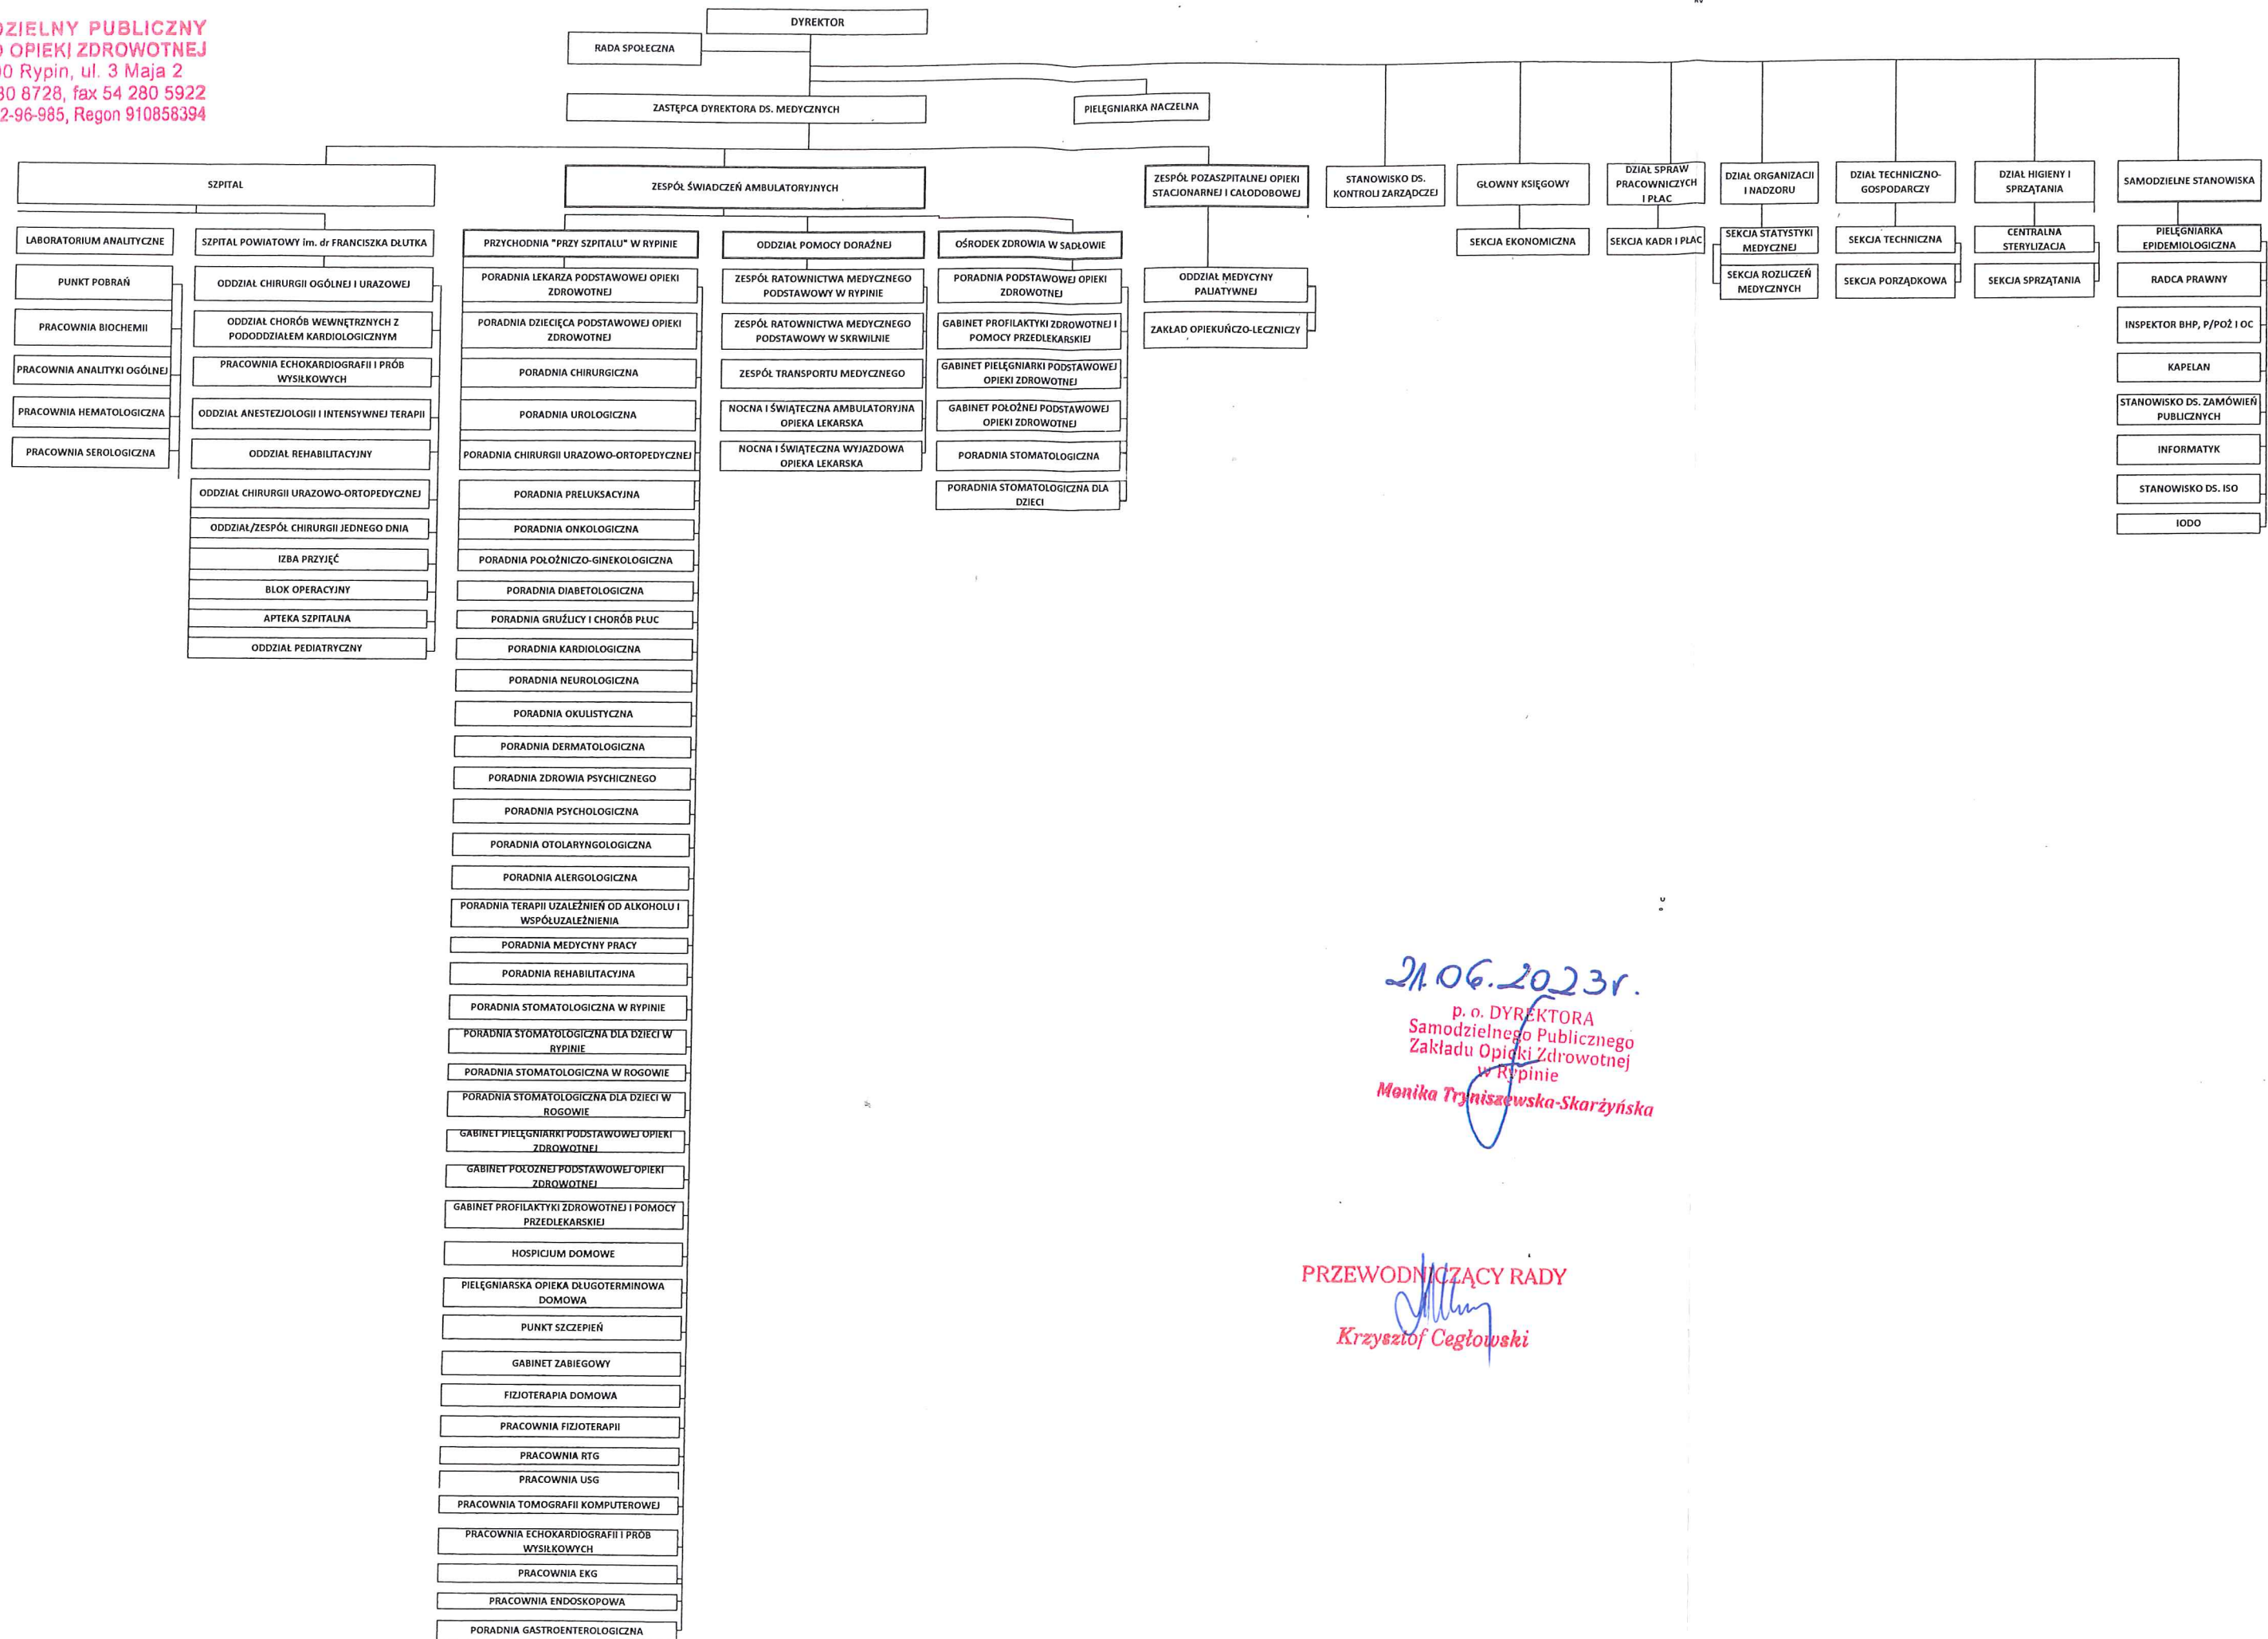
DZIELNY PUBLICZNY
O OPIEKI ZDROWOTNEJ
0 Rypin, ul. 3 Maja 2
80 8728, fax 54 280 5922
2-96-985, Regon 910858394

DYREKTOR

RADA SPOŁECZNA

ZASTĘPCA DYREKTORA DS. MEDYCZNYCH

PIELĘGNIARKA NACZELNA

SZPITAL

ZESPÓŁ ŚWIADCZEŃ AMBULATORYJNYCH

ZESPÓŁ POZASZPITALNEJ OPIEKI STACJONARNEJ I CAŁODOBOWEJ

STANOWISKO DS. KONTROLI ZARZĄDCZEJ

GŁOWNY KSIĘGOWY

DZIAŁ SPRAW PRACOWNICZYCH I PŁAC

DZIAŁ ORGANIZACJI I NADZORU

DZIAŁ TECHNICZNO-GOSPODARCZY

DZIAŁ HIGIENY I SPRZĄTANIA

SAMODZIELNE STANOWISKA

LABORATORIUM ANALITYCZNE
PUNKT POBRAŃ
PRACOWNIA BIOCHEMII
PRACOWNIA ANALITYKI OGÓLNEJ
PRACOWNIA HEMATOLOGICZNA
PRACOWNIA SEROLOGICZNA

SZPITAL POWIATOWY im. dr FRANCISZKA DŁUTKA
ODDZIAŁ CHIRURGII OGÓLNEJ I URAZOWEJ
ODDZIAŁ CHORÓB WEWNĘTRZNYCH Z PODODDZIAŁEM KARDIOLOGICZNYM
PRACOWNIA ECHOKARDIOGRAFII I PRÓB WYSIŁKOWYCH
ODDZIAŁ ANESTEZJOLOGII I INTENSYWNEJ TERAPII
ODDZIAŁ REHABILITACYJNY
ODDZIAŁ CHIRURGII URAZOWO-ORTOPEDYCZNEJ
ODDZIAŁ/ZESPÓŁ CHIRURGII JEDNEGO DNIA
IZBA PRZYJĘĆ
BLOK OPERACYJNY
APTEKA SZPITALNA
ODDZIAŁ PEDIATRYCZNY

PRZYCHODNIA "PRZY SZPITALU" W RYPINIE
PORADNIA LEKARZA PODSTAWOWEJ OPIEKI ZDROWOTNEJ
PORADNIA DZIECIĘCA PODSTAWOWEJ OPIEKI ZDROWOTNEJ
PORADNIA CHIRURGICZNA
PORADNIA UROLOGICZNA
PORADNIA CHIRURGII URAZOWO-ORTOPEDYCZNEJ
PORADNIA PRELUKSACYJNA
PORADNIA ONKOLOGICZNA
PORADNIA POŁOŻNICZO-GINEKOLOGICZNA
PORADNIA DIABETOLOGICZNA
PORADNIA GRUŹLICY I CHORÓB PŁUC
PORADNIA KARDIOLOGICZNA
PORADNIA NEUROLOGICZNA
PORADNIA OKULISTYCZNA
PORADNIA DERMATOLOGICZNA
PORADNIA ZDROWIA PSYCHICZNEGO
PORADNIA PSYCHOLOGICZNA
PORADNIA OTOLARYNGOLOGICZNA
PORADNIA ALERGOLOGICZNA
PORADNIA TERAPII UZALEŻNIEŃ OD ALKOHOLU I WSPÓŁUZALEŻNIENIA
PORADNIA MEDYCYNY PRACY
PORADNIA REHABILITACYJNA
PORADNIA STOMATOLOGICZNA W RYPINIE
PORADNIA STOMATOLOGICZNA DLA DZIECI W RYPINIE
PORADNIA STOMATOLOGICZNA W ROGOWIE
PORADNIA STOMATOLOGICZNA DLA DZIECI W ROGOWIE
GABINET PIELĘGNIARKI PODSTAWOWEJ OPIEKI ZDROWOTNEJ
GABINET POŁOŻNEJ PODSTAWOWEJ OPIEKI ZDROWOTNEJ
GABINET PROFILAKTYKI ZDROWOTNEJ I POMOCY PRZEDLEKARSKIEJ
HOSPICJUM DOMOWE
PIELĘGNIARSKA OPIEKA DŁUGOTERMINOWA DOMOWA
PUNKT SZCZEPIEŃ
GABINET ZABIEGOWY
FIZJOTERAPIA DOMOWA
PRACOWNIA FIZJOTERAPII
PRACOWNIA RTG
PRACOWNIA USG
PRACOWNIA TOMOGRAFII KOMPUTEROWEJ
PRACOWNIA ECHOKARDIOGRAFII I PRÓB WYSIŁKOWYCH
PRACOWNIA EKG
PRACOWNIA ENDOSKOPOWA
PORADNIA GASTROENTEROLOGICZNA

ODDZIAŁ POMOCY DORAŹNEJ
ZESPÓŁ RATOWNICTWA MEDYCZNEGO PODSTAWOWY W RYPINIE
ZESPÓŁ RATOWNICTWA MEDYCZNEGO PODSTAWOWY W SKRWILNIE
ZESPÓŁ TRANSPORTU MEDYCZNEGO
NOCNA I ŚWIĄTECZNA AMBULATORYJNA OPIEKA LEKARSKA
NOCNA I ŚWIĄTECZNA WYJAZDOWA OPIEKA LEKARSKA

OŚRODEK ZDROWIA W SADŁOWIE
PORADNIA PODSTAWOWEJ OPIEKI ZDROWOTNEJ
GABINET PROFILAKTYKI ZDROWOTNEJ I POMOCY PRZEDLEKARSKIEJ
GABINET PIELĘGNIARKI PODSTAWOWEJ OPIEKI ZDROWOTNEJ
GABINET POŁOŻNEJ PODSTAWOWEJ OPIEKI ZDROWOTNEJ
PORADNIA STOMATOLOGICZNA
PORADNIA STOMATOLOGICZNA DLA DZIECI

ODDZIAŁ MEDYCYNY PALIATYWNEJ
ZAKŁAD OPIEKUŃCZO-LECZNICZY

SEKCJA EKONOMICZNA

SEKCJA KADR I PŁAC

SEKCJA STATYSTYKI MEDYCZNEJ
SEKCJA ROZLICZEŃ MEDYCZNYCH

SEKCJA TECHNICZNA
SEKCJA PORZĄDKOWA

CENTRALNA STERYLIZACJA
SEKCJA SPRZĄTANIA

PIELĘGNIARKA EPIDEMIOLOGICZNA
RADCA PRAWNY
INSPEKTOR BHP, P/POŻ I OC
KAPELAN
STANOWISKO DS. ZAMÓWIEŃ PUBLICZNYCH
INFORMATYK
STANOWISKO DS. ISO
IODO

21.06.2023r.
p. o. DYREKTORA
Samodzielnego Publicznego
Zakładu Opieki Zdrowotnej
w Rypinie
Monika Tryniszewska-Skarżyńska

PRZEWODNICZĄCY RADY
Krzysztof Cegłowski